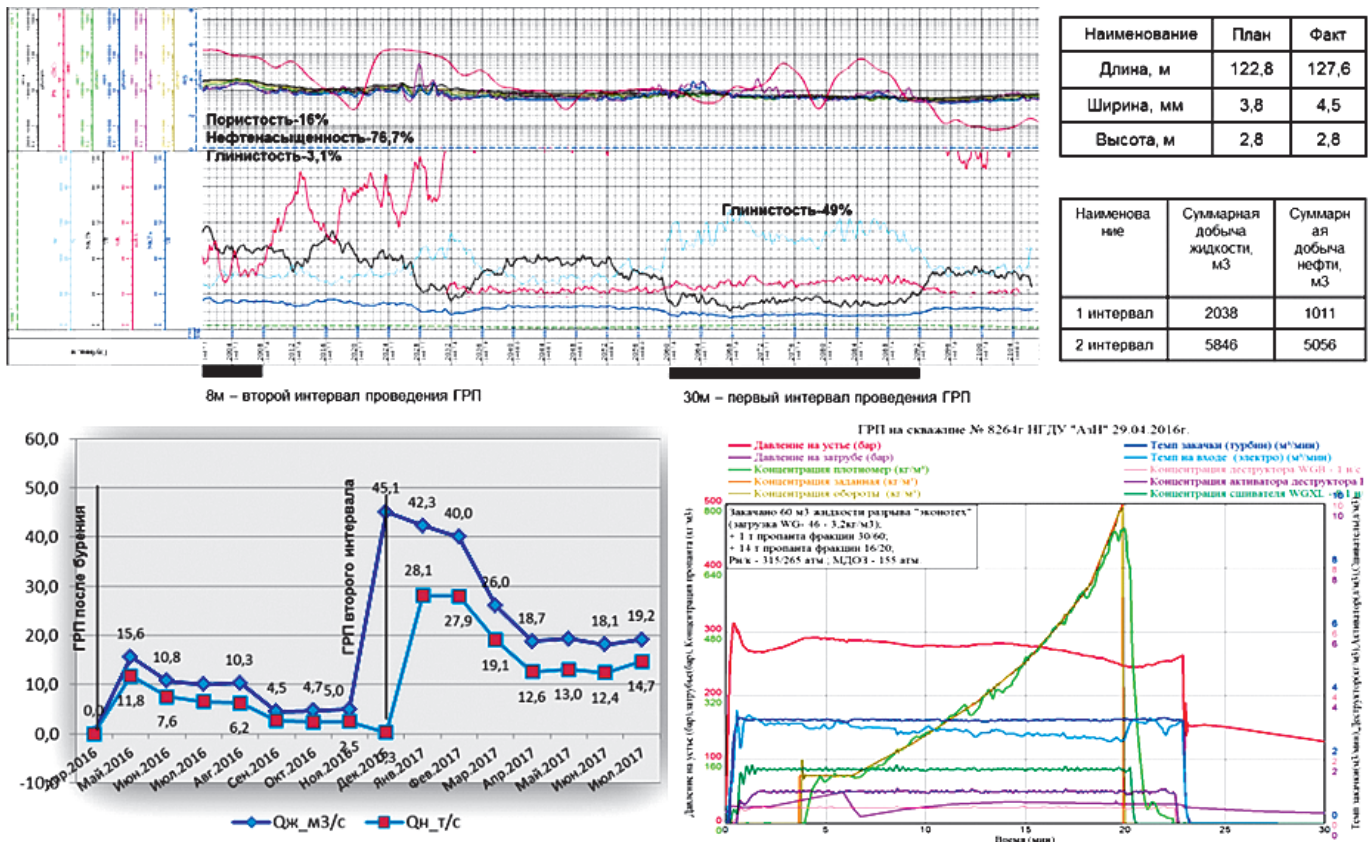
Пористость-16%
Нефтенасыщенность-76,7%
Глинистость-3,1%

Глинистость-49%

8м – второй интервал проведения ГРП

30м – первый интервал проведения ГРП

| Наименование | План | Факт |
|---|---|---|
| Длина, м | 122,8 | 127,6 |
| Ширина, мм | 3,8 | 4,5 |
| Высота, м | 2,8 | 2,8 |

| Наименование | Суммарная добыча жидкости, м3 | Суммарная добыча нефти, м3 |
|---|---|---|
| 1 интервал | 2038 | 1011 |
| 2 интервал | 5846 | 5056 |

60,0
50,0
40,0
30,0
20,0
10,0
0,0
-10,0

ГРП после бурения
ГРП второго интервала

0,0 15,6 11,8 10,8 7,6 10,3 6,2 4,5 4,7 5,0 0,3 45,1 42,3 40,0 28,1 27,9 26,0 19,1 18,7 12,6 13,0 18,1 12,4 19,2 14,7

Апр.2016 Май.2016 Июн.2016 Июл.2016 Авг.2016 Сен.2016 Окт.2016 Ноя.2016 Дек.2016 Янв.2017 Фев.2017 Мар.2017 Апр.2017 Май.2017 Июн.2017 Июл.2017

Qж_м3/с
Qн_т/с

ГРП на скважине № 8264г НГДУ "АзН" 29.04.2016г.
Давление на устье (бар)
Давление на затрубе (бар)
Концентрация плотномер (кг/м³)
Концентрация заданная (кг/м³)
Концентрация обороты (кг/м³)
Темп закачки (турбин) (м³/мин)
Темп на входе (электро) (м³/мин)
Концентрация деструктора WGB - 1 и с
Концентрация активатора деструктора I
Концентрация сшивателя WGXL - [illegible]

Закачано 60 м3 жидкости разрыва "эконотех" (загрузка WG- 46 - 3,2кг/м3);
+ 1 т пропанта фракции 30/60;
+ 14 т пропанта фракции 16/20;
Рнк - 315/265 атм ; МДОЗ - 155 атм

500 800 640 480 400 320 300 200 160 100 0
0 5 10 15 20 25 30
Время (мин)